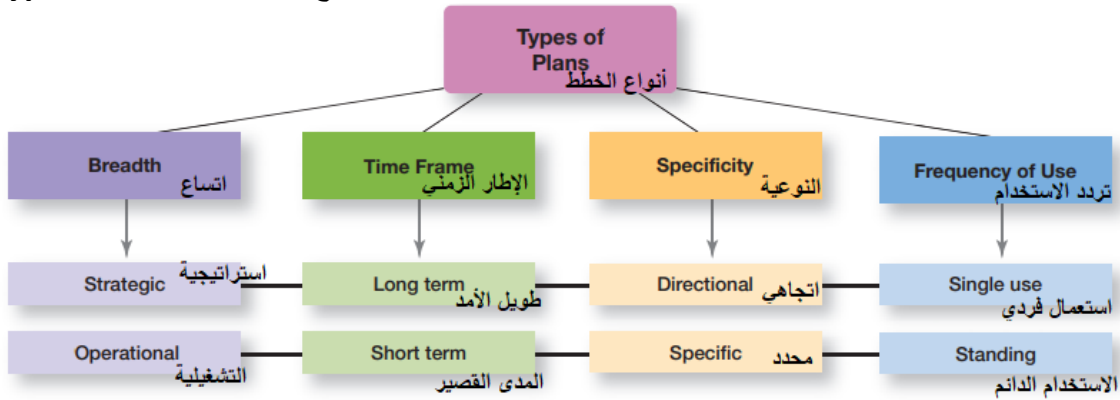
Types of Plans
أنواع الخطط

Breadth
اتساع

Time Frame
الإطار الزمني

Specificity
النوعية

Frequency of Use
تردد الاستخدام

Strategic
استراتيجية

Long term
طويل الأمد

Directional
اتجاهي

Single use
استعمال فردي

Operational
التشغيلية

Short term
المدى القصير

Specific
محدد

Standing
الاستخدام الدائم